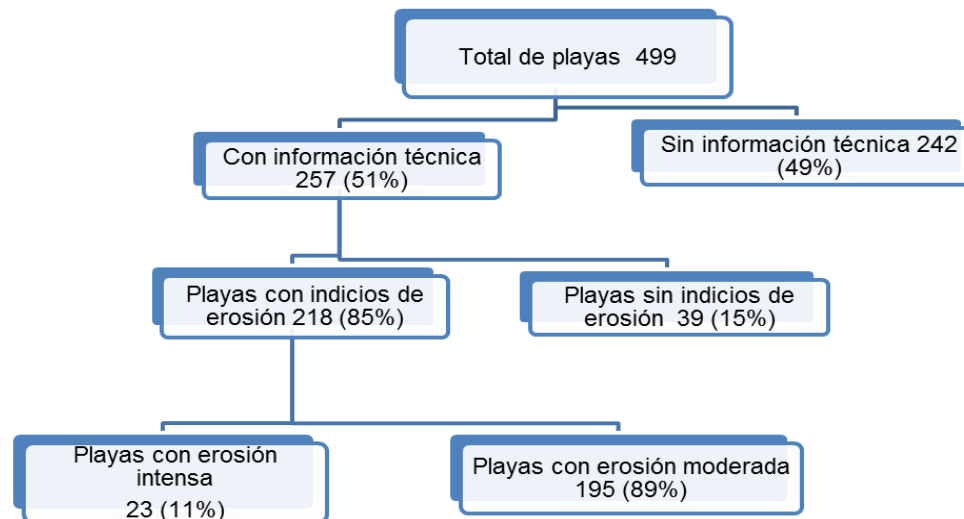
Total de playas 499

Con información técnica 257 (51%)

Sin información técnica 242 (49%)

Playas con indicios de erosión 218 (85%)

Playas sin indicios de erosión 39 (15%)

Playas con erosión intensa

23 (11%)

Playas con erosión moderada 195 (89%)